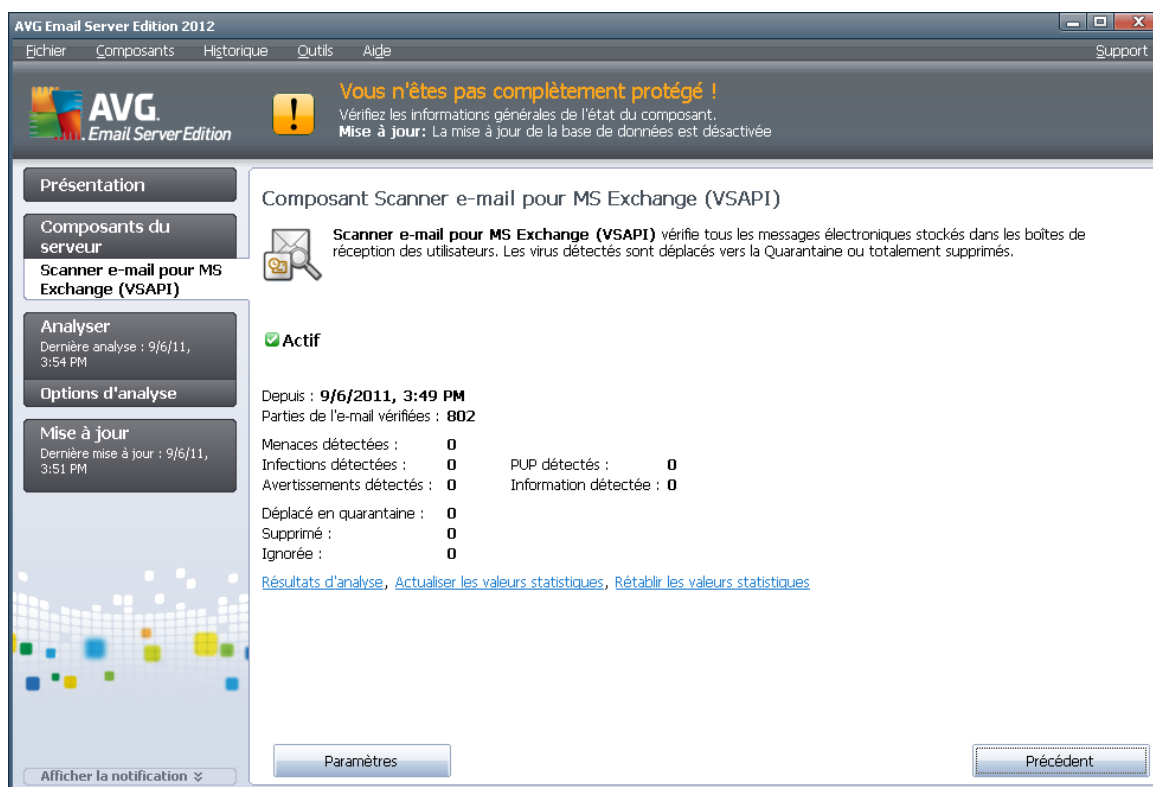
AVG Email Server Edition 2012

Fichier Composants Historique Outils Aide Support

AVG. Email Server Edition

Vous n'êtes pas complètement protégé !
Vérifiez les informations générales de l'état du composant.
Mise à jour: La mise à jour de la base de données est désactivée

Présentation

Composants du serveur

Scanner e-mail pour MS Exchange (VSAPI)

Analyser
Dernière analyse : 9/6/11, 3:54 PM

Options d'analyse

Mise à jour
Dernière mise à jour : 9/6/11, 3:51 PM

Afficher la notification

Composant Scanner e-mail pour MS Exchange (VSAPI)

Scanner e-mail pour MS Exchange (VSAPI) vérifie tous les messages électroniques stockés dans les boîtes de réception des utilisateurs. Les virus détectés sont déplacés vers la Quarantaine ou totalement supprimés.

Actif

Depuis : 9/6/2011, 3:49 PM
Parties de l'e-mail vérifiées : 802

Menaces détectées : 0
Infections détectées : 0 PUP détectés : 0
Avertissements détectés : 0 Information détectée : 0

Déplacé en quarantaine : 0
Supprimé : 0
Ignorée : 0

Résultats d'analyse, Actualiser les valeurs statistiques, Rétablir les valeurs statistiques

Paramètres

Précédent